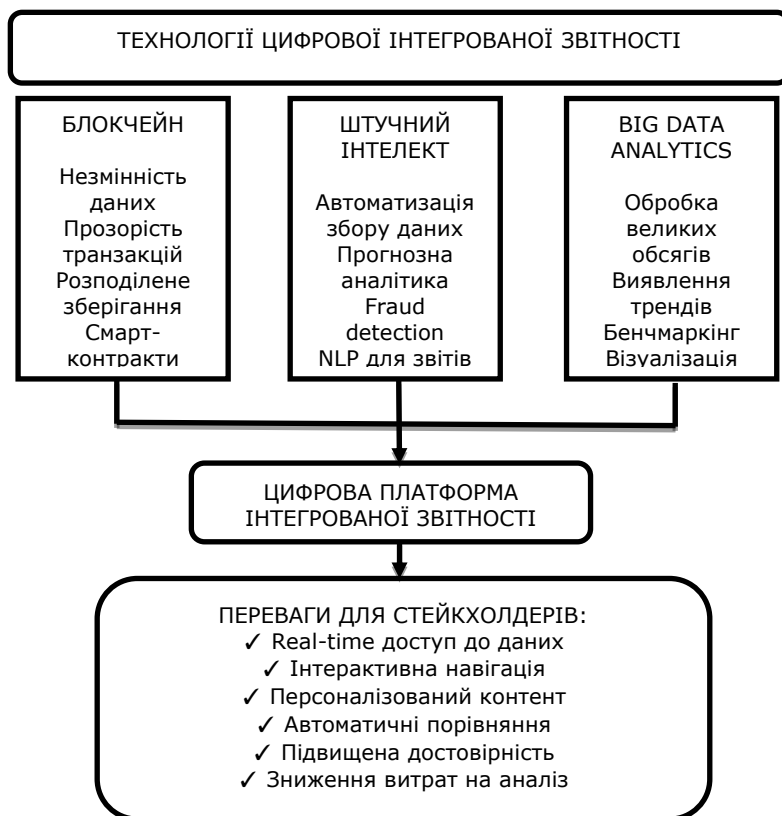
ТЕХНОЛОГІЇ ЦИФРОВОЇ ІНТЕГРОВАНОЇ ЗВІТНОСТІ

БЛОКЧЕЙН

Незмінність даних
Прозорість транзакцій
Розподілене зберігання
Смарт-контракти

ШТУЧНИЙ ІНТЕЛЕКТ

Автоматизація збору даних
Прогнозна аналітика
Fraud detection
NLP для звітів

BIG DATA ANALYTICS

Обробка великих обсягів
Виявлення трендів
Бенчмаркінг
Візуалізація

ЦИФРОВА ПЛАТФОРМА ІНТЕГРОВАНОЇ ЗВІТНОСТІ

ПЕРЕВАГИ ДЛЯ СТЕЙКХОЛДЕРІВ:
✓ Real-time доступ до даних
✓ Інтерактивна навігація
✓ Персоналізований контент
✓ Автоматичні порівняння
✓ Підвищена достовірність
✓ Зниження витрат на аналіз